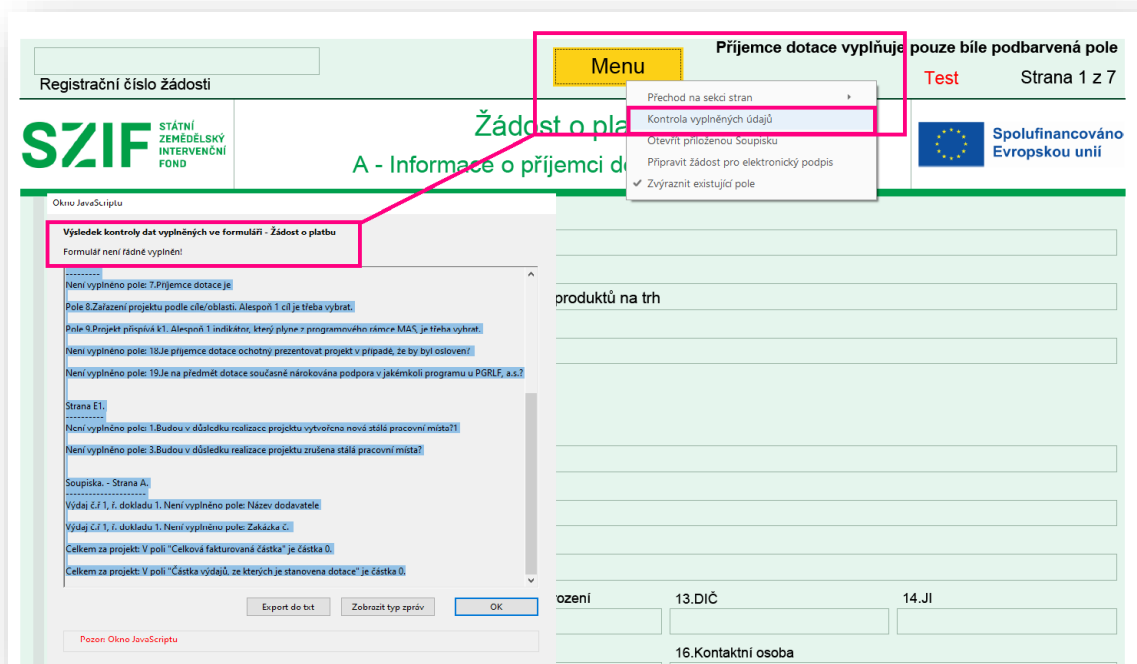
Registrační číslo žádosti

Menu

Příjemce dotace vyplňuje pouze bíle podbarvená pole

Test

Strana 1 z 7

Přechod na sekci stran

Kontrola vyplněných údajů

Otevřít přiloženou Soupisku

Připravit žádost pro elektronický podpis

Zvýraznit existující pole

SZIF STÁTNÍ ZEMĚDĚLSKÝ INTERVENČNÍ FOND

Žádost o pla

A - Informace o příjemci do

Spolufinancováno Evropskou unií

Okno JavaScriptu

Výsledek kontroly dat vyplněných ve formuláři - Žádost o platbu

Formulář není řádně vyplněn!

----------
Není vyplněno pole: 7.Příjemce dotace je

Pole 8.Zařazení projektu podle cíle/oblasti. Alespoň 1 cíl je třeba vybrat.

Pole 9.Projekt přispívá k1. Alespoň 1 indikátor, který plyne z programového rámce MAS, je třeba vybrat.

Není vyplněno pole: 18.Je příjemce dotace ochotný prezentovat projekt v případě, že by byl osloven?

Není vyplněno pole: 19.Je na předmět dotace současně nárokována podpora v jakémkoli programu u PGRLF, a.s.?

Strana E1.
----------
Není vyplněno pole: 1.Budou v důsledku realizace projektu vytvořena nová stálá pracovní místa?1

Není vyplněno pole: 3.Budou v důsledku realizace projektu zrušena stálá pracovní místa?

Soupiska. - Strana A.
--------------------
Výdaj č.ř 1, ř. dokladu 1. Není vyplněno pole: Název dodavatele

Výdaj č.ř 1, ř. dokladu 1. Není vyplněno pole: Zakázka č.

Celkem za projekt: V poli "Celková fakturovaná částka" je částka 0.

Celkem za projekt: V poli "Částka výdajů, ze kterých je stanovena dotace" je částka 0.

Export do txt

Zobrazit typ zpráv

OK

Pozor: Okno JavaScriptu

produktů na trh

rození

13.DIČ

14.JI

16.Kontaktní osoba